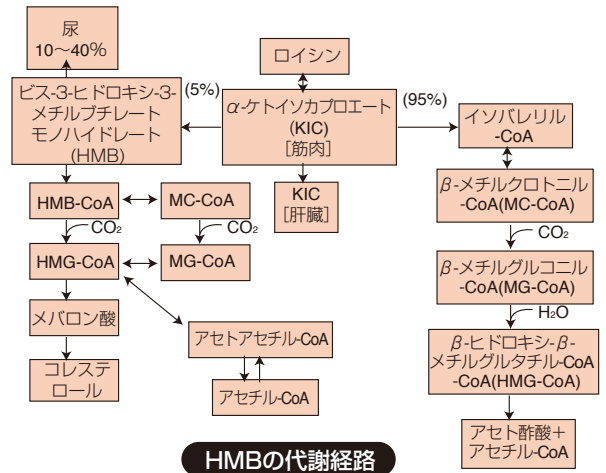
尿
10～40%

ロイシン

ビス-3-ヒドロキシ-3-メチルブチレートモノハイドレート(HMB)

(5%)

$\alpha$-ケトイソカプロエート(KIC)
［筋肉］

(95%)

イソバレリル-CoA

KIC
［肝臓］

HMB-CoA

MC-CoA

$CO_2$

HMG-CoA

MG-CoA

$\beta$-メチルクロトニル-CoA(MC-CoA)

$CO_2$

$\beta$-メチルグルコニル-CoA(MG-CoA)

$H_2O$

メバロン酸

アセトアセチル-CoA

コレステロール

アセチル-CoA

$\beta$-ヒドロキシ-$\beta$-メチルグルタチル-CoA-CoA(HMG-CoA)

アセト酢酸＋アセチル-CoA

HMBの代謝経路